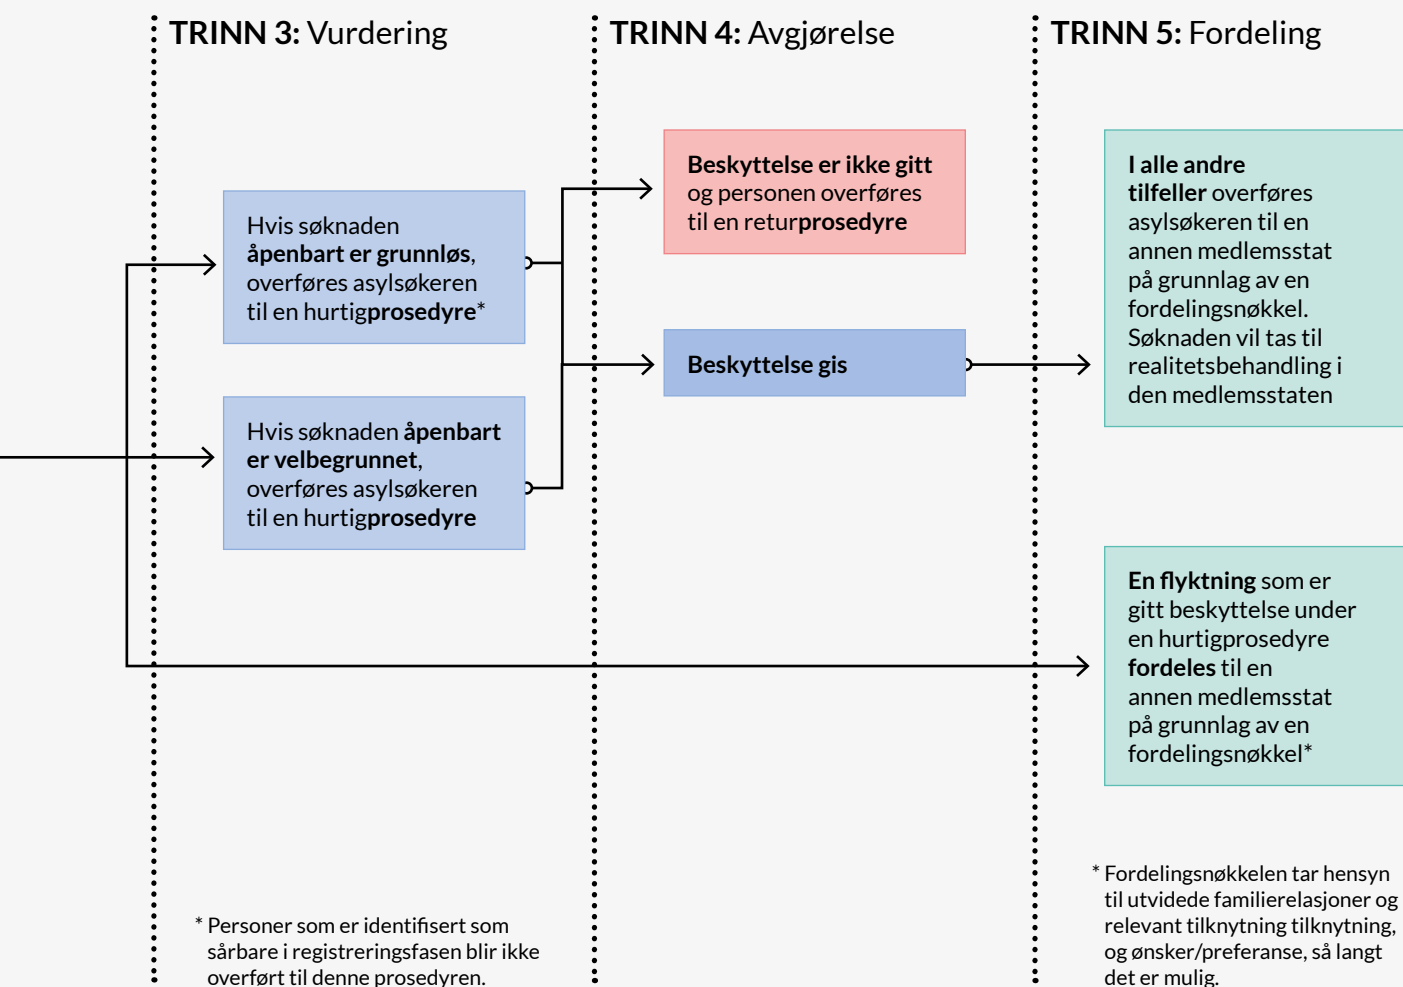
TRINN 3: Vurdering

TRINN 4: Avgjørelse

TRINN 5: Fordeling

Hvis søknaden åpenbart er grunnløs, overføres asylsøkeren til en hurtigprosedyre*

Hvis søknaden åpenbart er velbegrunnet, overføres asylsøkeren til en hurtigprosedyre

Beskyttelse er ikke gitt og personen overføres til en returprosedyre

Beskyttelse gis

I alle andre tilfeller overføres asylsøkeren til en annen medlemsstat på grunnlag av en fordelingsnøkkel. Søknaden vil tas til realitetsbehandling i den medlemsstaten

En flyktning som er gitt beskyttelse under en hurtigprosedyre fordeles til en annen medlemsstat på grunnlag av en fordelingsnøkkel*

* Personer som er identifisert som sårbare i registreringsfasen blir ikke overført til denne prosedyren.

* Fordelingsnøkkelen tar hensyn til utvidede familierelasjoner og relevant tilknytning tilknytning, og ønsker/preferanse, så langt det er mulig.